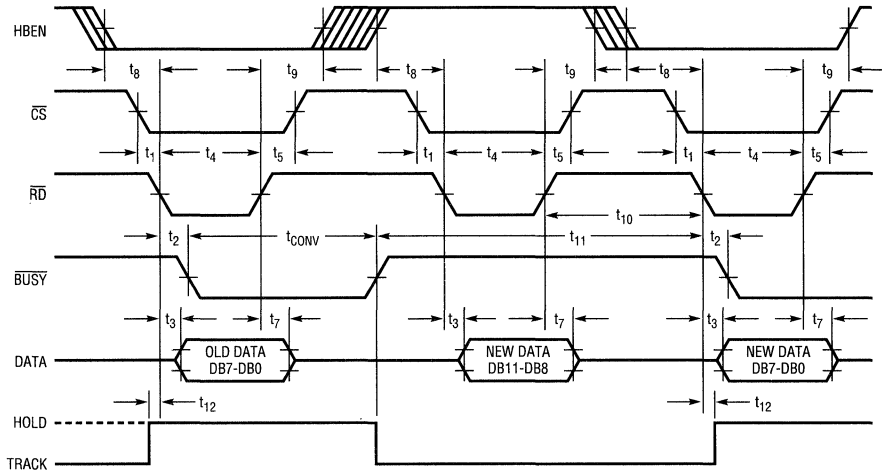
HBEN

$t_8$ $t_9$ $t_8$ $t_9$ $t_8$ $t_9$

$\overline{CS}$

$t_1$ $t_4$ $t_5$ $t_1$ $t_4$ $t_5$ $t_1$ $t_4$ $t_5$

$\overline{RD}$

$t_{10}$

$t_2$ $t_{CONV}$ $t_{11}$ $t_2$

$\overline{BUSY}$

$t_3$ $t_7$ $t_3$ $t_7$ $t_3$ $t_7$

DATA

OLD DATA DB7-DB0

NEW DATA DB11-DB8

NEW DATA DB7-DB0

$t_{12}$ $t_{12}$

HOLD

TRACK